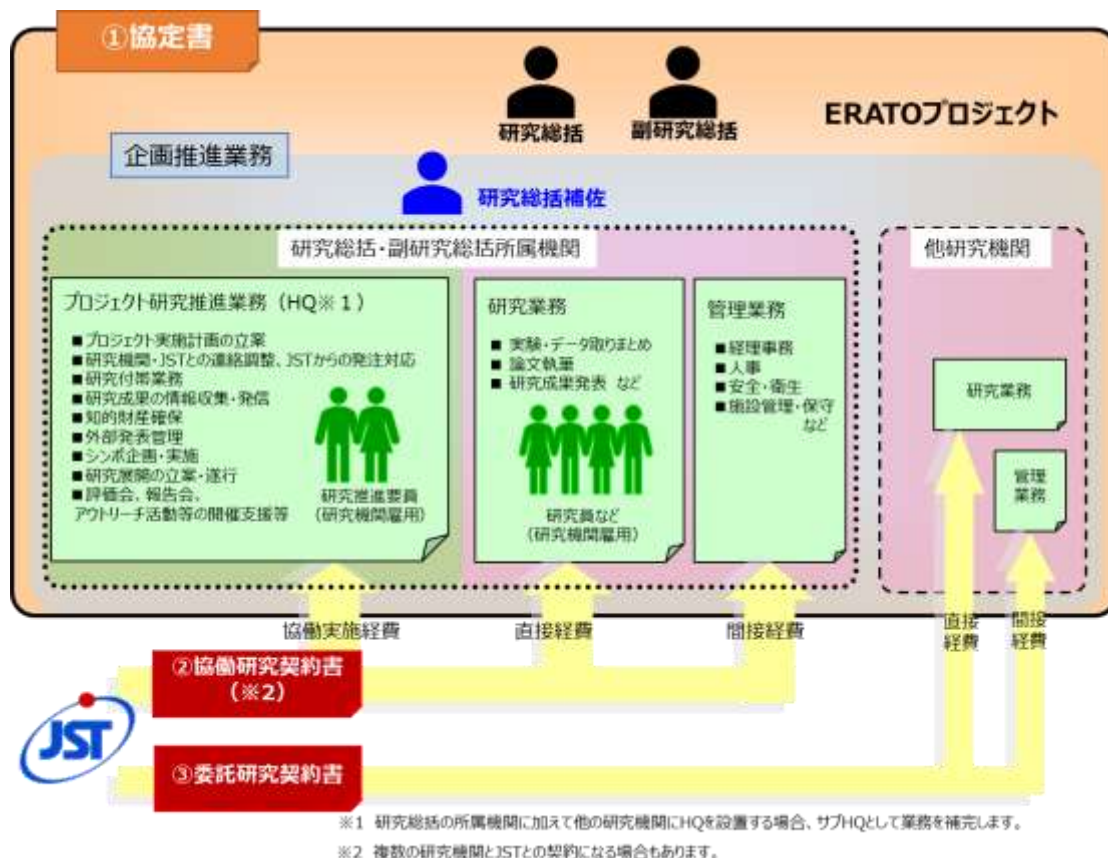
①協定書

研究総括 副研究総括

ERATOプロジェクト

企画推進業務

研究総括補佐

研究総括・副研究総括所属機関

他研究機関

プロジェクト研究推進業務（HQ※１）

■プロジェクト実施計画の立案
■研究機関・JSTとの連絡調整、JSTからの発注対応
■研究付帯業務
■研究成果の情報収集・発信
■知的財産確保
■外部発表管理
■シンポ企画・実施
■研究展開の立案・遂行
■評価会、報告会、アウトリーチ活動等の開催支援等

研究推進要員（研究機関雇用）

研究業務

■ 実験・データ取りまとめ
■ 論文執筆
■ 研究成果発表 など

研究員など（研究機関雇用）

管理業務

■経理事務
■人事
■安全・衛生
■施設管理・保守 など

研究業務

管理業務

協働実施経費

直接経費

間接経費

直接経費

間接経費

②協働研究契約書（※2）

JST

③委託研究契約書

※1 研究総括の所属機関に加えて他の研究機関にHQを設置する場合、サブHQとして業務を補完します。

※2 複数の研究機関とJSTとの契約になる場合もあります。